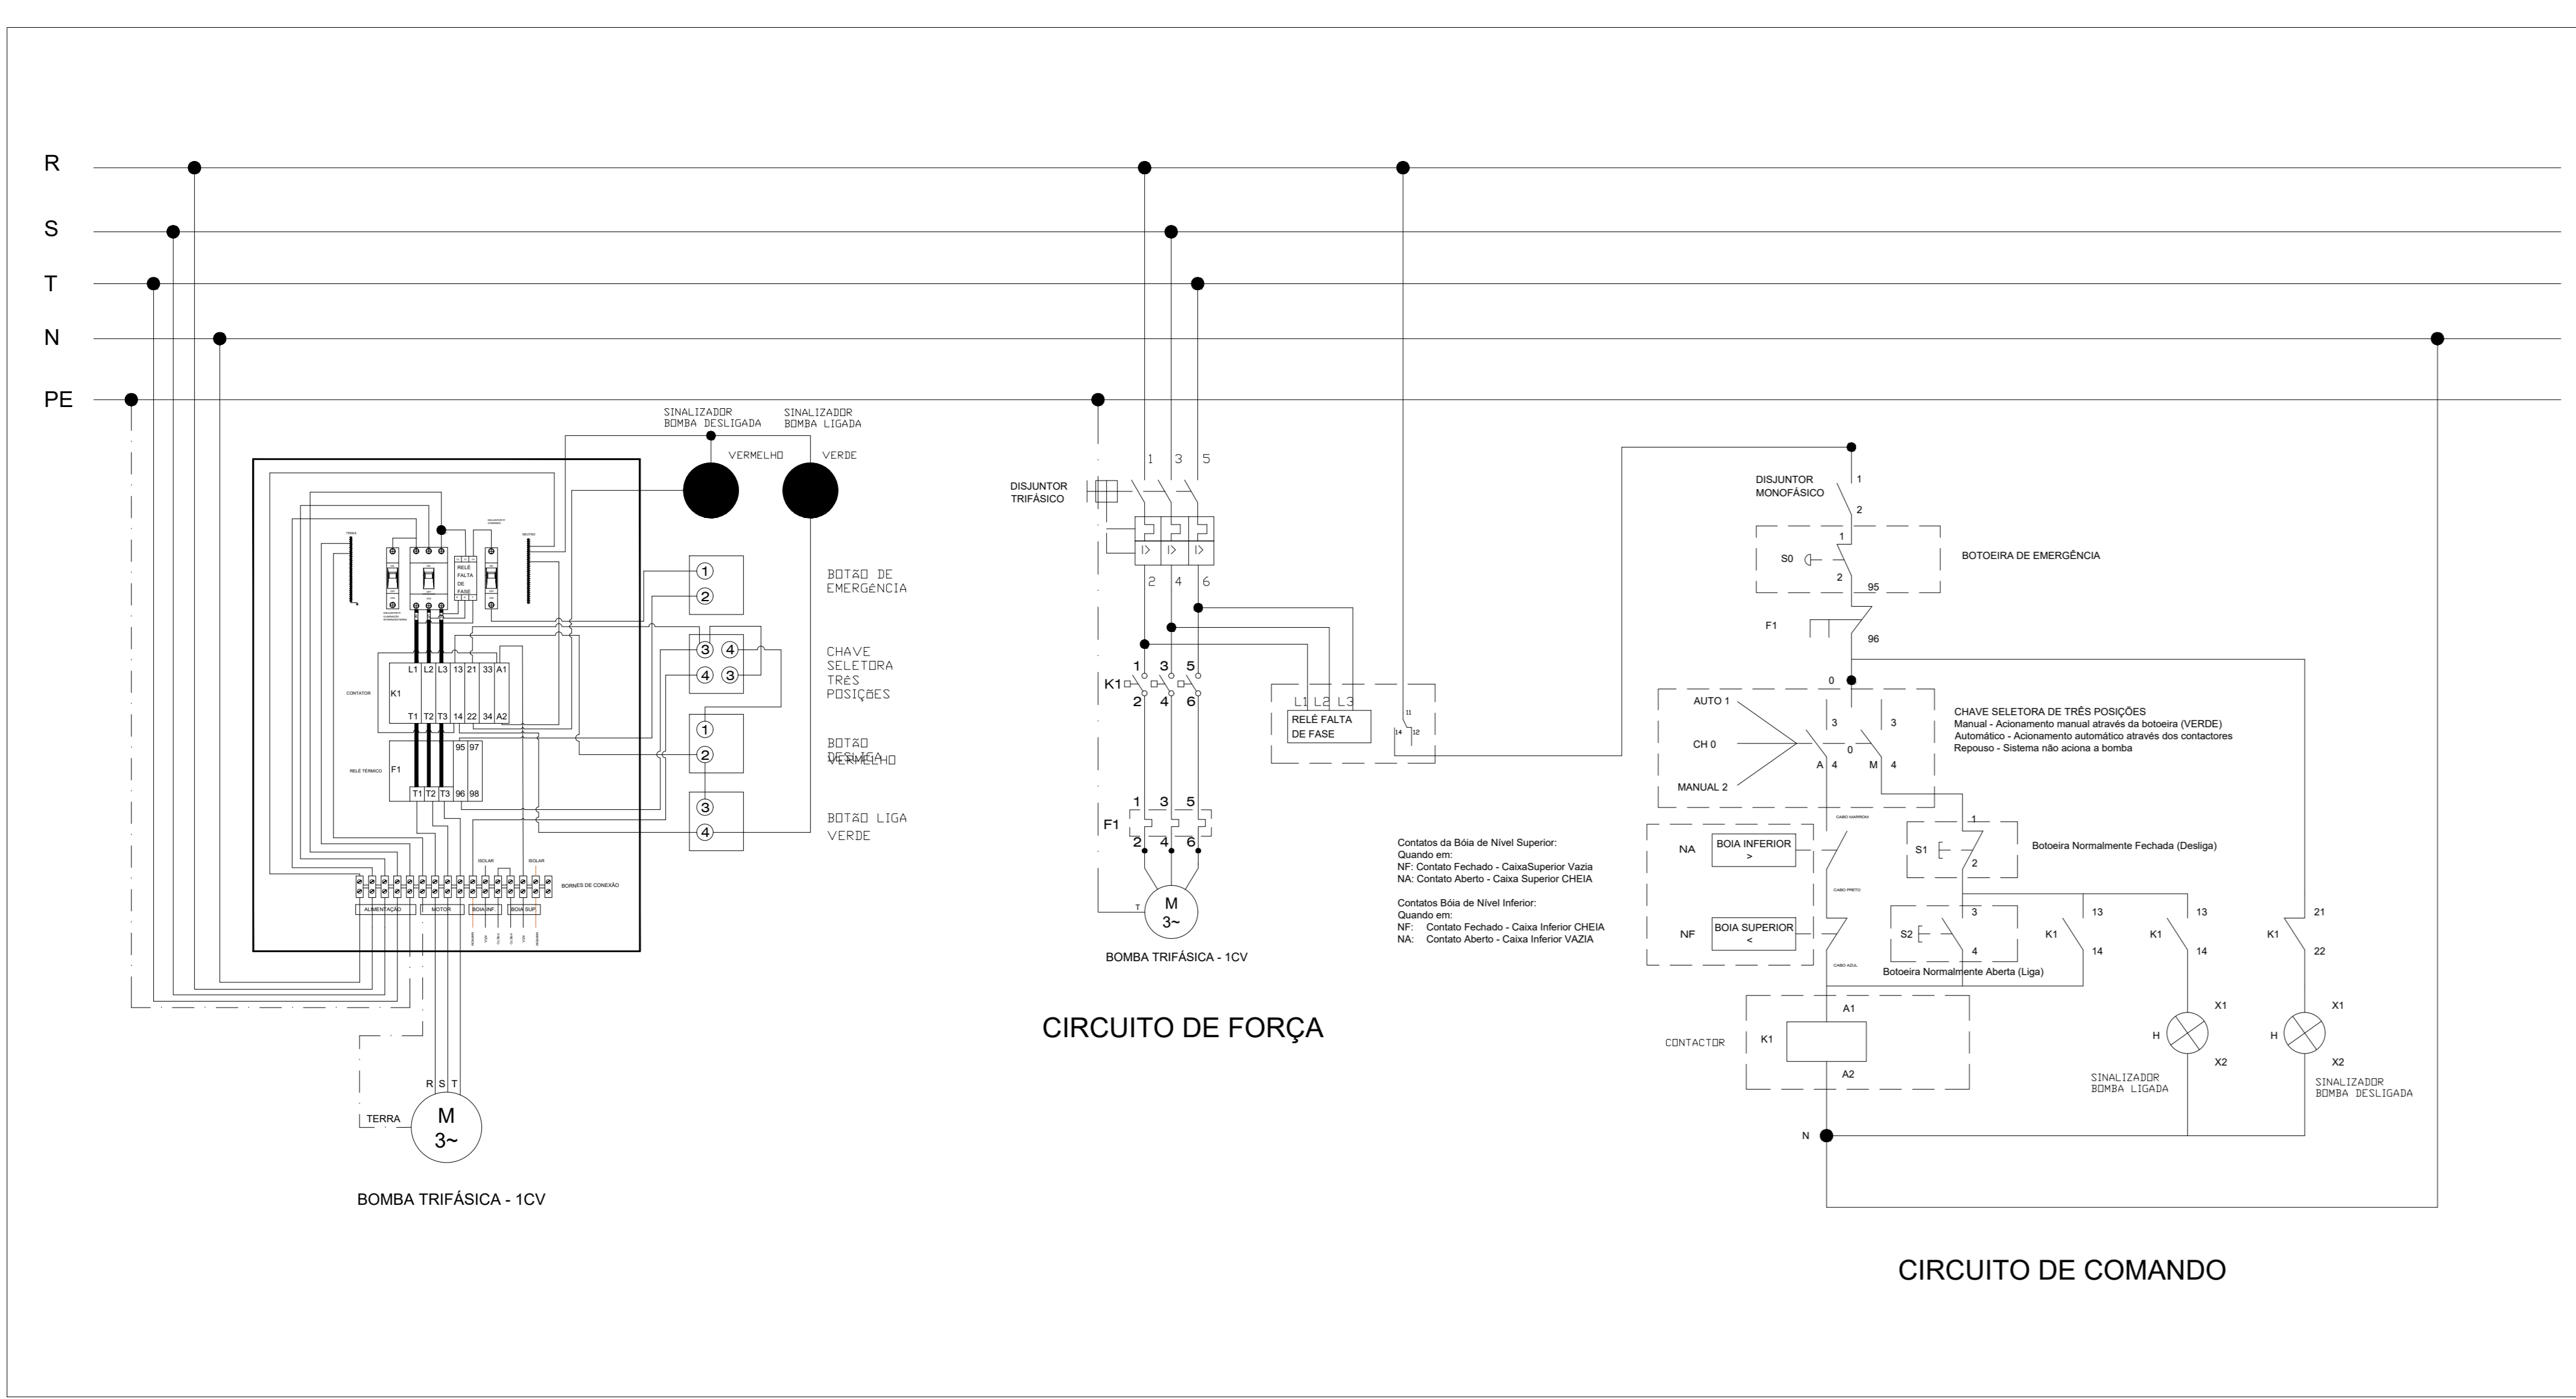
R
S
T
N
PE

SINALIZADOR BOMBA DESLIGADA
SINALIZADOR BOMBA LIGADA
VERMELHO
VERDE

RELÉ FALTA DE FASE
CONTATOR
K1
L1 L2 L3 13 21 33 A1
T1 T2 T3 14 22 34 A2
RELÉ TÉRMICO
F1
95 97
T1 T2 T3 96 98
ISOLAR
ISOLAR
BORNES DE CONEXÃO
ALIMENTAÇÃO
MOTOR
BOIA INF
BOIA SUP

① ②
BOTÃO DE EMERGÊNCIA
③ ④
④ ③
CHAVE SELETORA TRÊS POSIÇÕES
① ②
BOTÃO DESLIGA VERMELHO
③ ④
BOTÃO LIGA VERDE

R S T
TERRA
M
3~
BOMBA TRIFÁSICA - 1CV

DISJUNTOR TRIFÁSICO
1 3 5
2 4 6
K1
1 3 5
2 4 6
F1
1 3 5
2 4 6
T
M
3~
BOMBA TRIFÁSICA - 1CV
L1 L2 L3
RELÉ FALTA DE FASE
11
14 12

CIRCUITO DE FORÇA

Contatos da Bóia de Nível Superior:
Quando em:
NF: Contato Fechado - CaixaSuperior Vazia
NA: Contato Aberto - Caixa Superior CHEIA

Contatos Bóia de Nível Inferior:
Quando em:
NF: Contato Fechado - Caixa Inferior CHEIA
NA: Contato Aberto - Caixa Inferior VAZIA

DISJUNTOR MONOFÁSICO
1
2
S0
1
2
BOTOEIRA DE EMERGÊNCIA
95
F1
96
0
AUTO 1
CH 0
MANUAL 2
3 3
0
A 4 M 4
CHAVE SELETORA DE TRÊS POSIÇÕES
Manual - Acionamento manual através da botoeira (VERDE)
Automático - Acionamento automático através dos contactores
Repouso - Sistema não aciona a bomba
NA
BOIA INFERIOR
>
NF
BOIA SUPERIOR
<
S1
1
2
Botoeira Normalmente Fechada (Desliga)
S2
3
4
Botoeira Normalmente Aberta (Liga)
K1 13 14
K1 13 14
K1 21 22
A1
CONTACTOR
K1
A2
H X1 X2
SINALIZADOR BOMBA LIGADA
H X1 X2
SINALIZADOR BOMBA DESLIGADA
N

CIRCUITO DE COMANDO